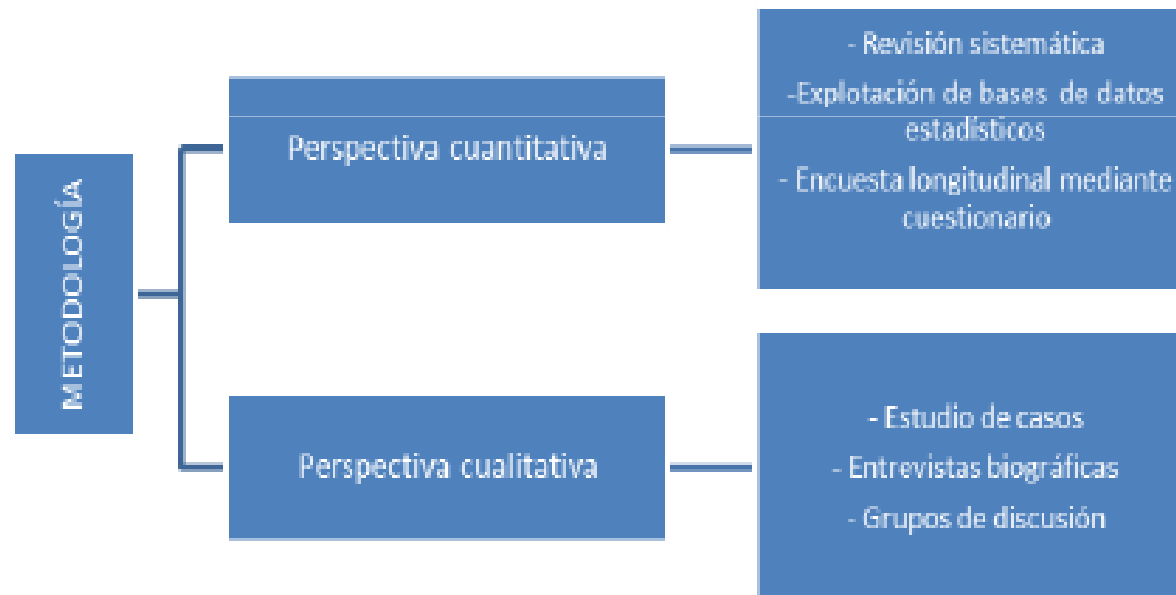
METODOLOGÍA

Perspectiva cuantitativa

- Revisión sistemática
-Explotación de bases de datos estadísticos
- Encuesta longitudinal mediante cuestionario

Perspectiva cualitativa

- Estudio de casos
- Entrevistas biográficas
- Grupos de discusión